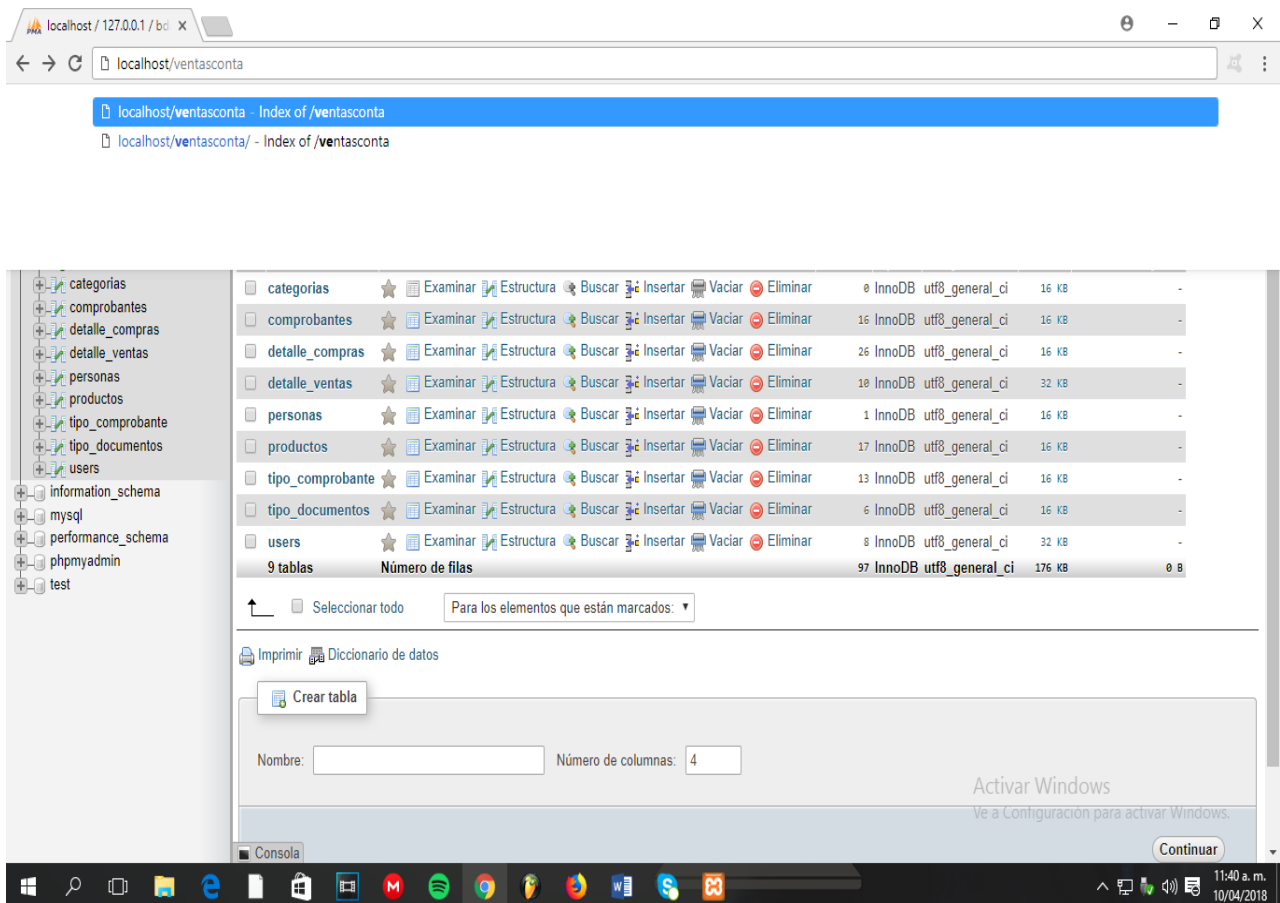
localhost / 127.0.0.1 / bd ×

localhost/ventasconta

localhost/ventasconta - Index of /ventasconta

localhost/ventasconta/ - Index of /ventasconta

categorias
comprobantes
detalle_compras
detalle_ventas
personas
productos
tipo_comprobante
tipo_documentos
users
information_schema
mysql
performance_schema
phpmyadmin
test

| | | | | | | | | | | | |
|---|---|---|---|---|---|---|---|---|---|---|---|
| categorias | Examinar | Estructura | Buscar | Insertar | Vaciar | Eliminar | 0 | InnoDB | utf8_general_ci | 16 KB | - |
| comprobantes | Examinar | Estructura | Buscar | Insertar | Vaciar | Eliminar | 16 | InnoDB | utf8_general_ci | 16 KB | - |
| detalle_compras | Examinar | Estructura | Buscar | Insertar | Vaciar | Eliminar | 26 | InnoDB | utf8_general_ci | 16 KB | - |
| detalle_ventas | Examinar | Estructura | Buscar | Insertar | Vaciar | Eliminar | 10 | InnoDB | utf8_general_ci | 32 KB | - |
| personas | Examinar | Estructura | Buscar | Insertar | Vaciar | Eliminar | 1 | InnoDB | utf8_general_ci | 16 KB | - |
| productos | Examinar | Estructura | Buscar | Insertar | Vaciar | Eliminar | 17 | InnoDB | utf8_general_ci | 16 KB | - |
| tipo_comprobante | Examinar | Estructura | Buscar | Insertar | Vaciar | Eliminar | 13 | InnoDB | utf8_general_ci | 16 KB | - |
| tipo_documentos | Examinar | Estructura | Buscar | Insertar | Vaciar | Eliminar | 6 | InnoDB | utf8_general_ci | 16 KB | - |
| users | Examinar | Estructura | Buscar | Insertar | Vaciar | Eliminar | 8 | InnoDB | utf8_general_ci | 32 KB | - |
| 9 tablas | Número de filas | | | | | | 97 | InnoDB | utf8_general_ci | 176 KB | 0 B |

Seleccionar todo
Para los elementos que están marcados:

Imprimir Diccionario de datos

Crear tabla

Nombre:
Número de columnas: 4

Activar Windows
Ve a Configuración para activar Windows.

Consola
Continuar

11:40 a. m.
10/04/2018